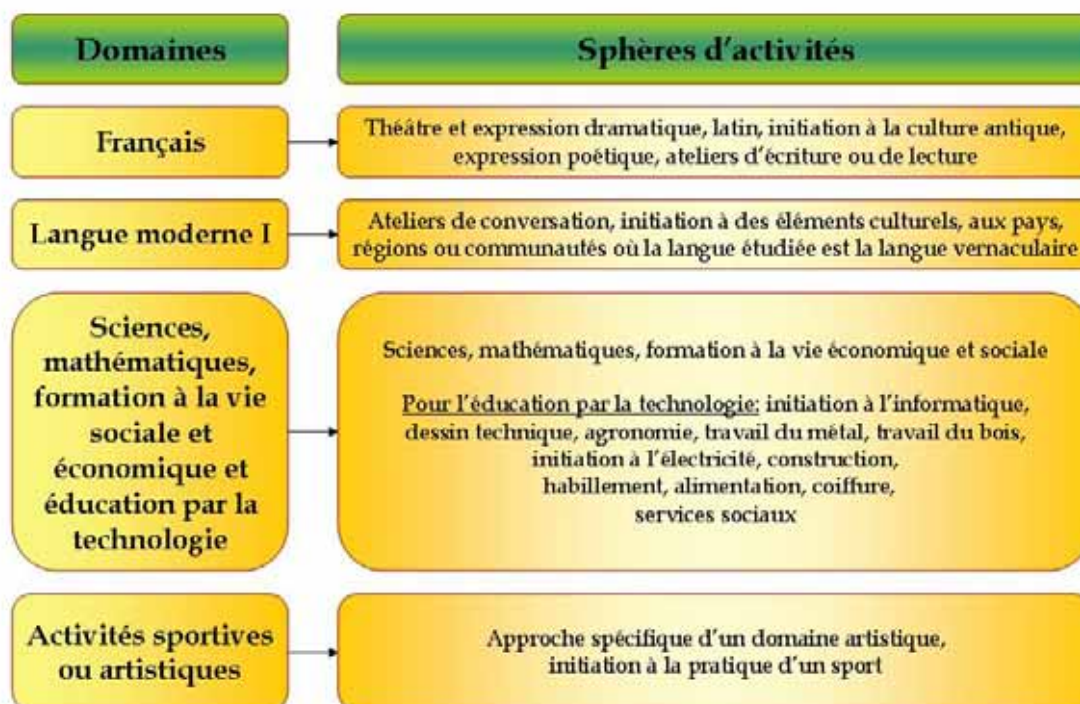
| Domaines | Sphères d'activités |
|---|---|
| Français | Théâtre et expression dramatique, latin, initiation à la culture antique, expression poétique, ateliers d'écriture ou de lecture |
| Langue moderne I | Ateliers de conversation, initiation à des éléments culturels, aux pays, régions ou communautés où la langue étudiée est la langue vernaculaire |
| Sciences, mathématiques, formation à la vie sociale et économique et éducation par la technologie | Sciences, mathématiques, formation à la vie économique et sociale<br><br>Pour l'éducation par la technologie: initiation à l'informatique, dessin technique, agronomie, travail du métal, travail du bois, initiation à l'électricité, construction, habillement, alimentation, coiffure, services sociaux |
| Activités sportives ou artistiques | Approche spécifique d'un domaine artistique, initiation à la pratique d'un sport |